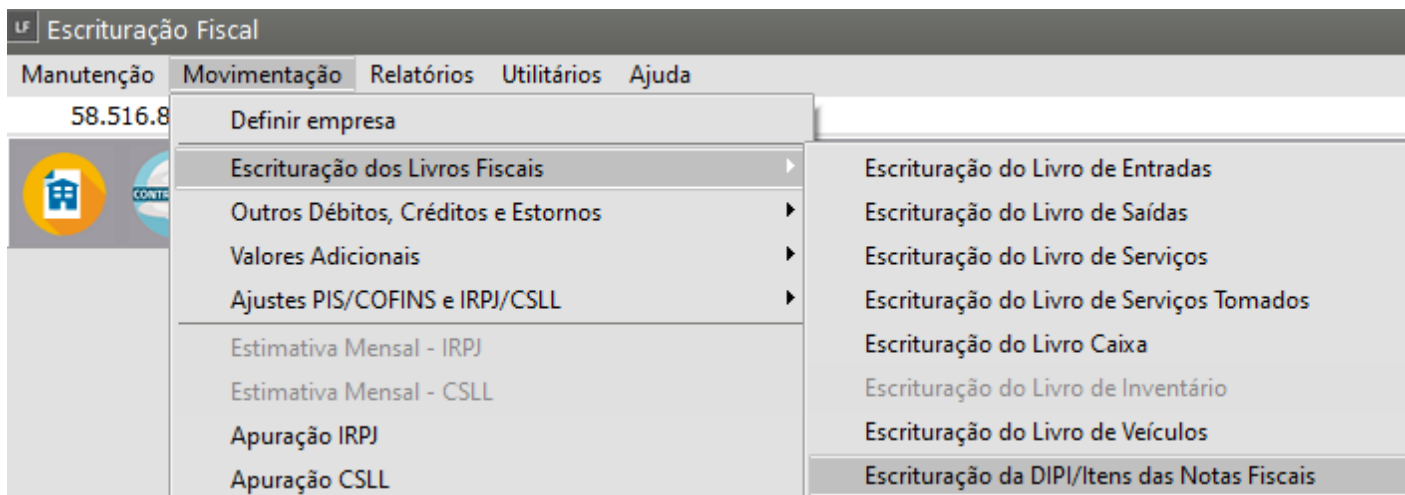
LF Escrituração Fiscal

Manutenção Movimentação Relatórios Utilitários Ajuda

58.516.8

CONTR

Definir empresa
Escrituração dos Livros Fiscais
Outros Débitos, Créditos e Estornos
Valores Adicionais
Ajustes PIS/COFINS e IRPJ/CSLL
Estimativa Mensal - IRPJ
Estimativa Mensal - CSLL
Apuração IRPJ
Apuração CSLL

Escrituração do Livro de Entradas
Escrituração do Livro de Saídas
Escrituração do Livro de Serviços
Escrituração do Livro de Serviços Tomados
Escrituração do Livro Caixa
Escrituração do Livro de Inventário
Escrituração do Livro de Veículos
Escrituração da DIPI/Itens das Notas Fiscais